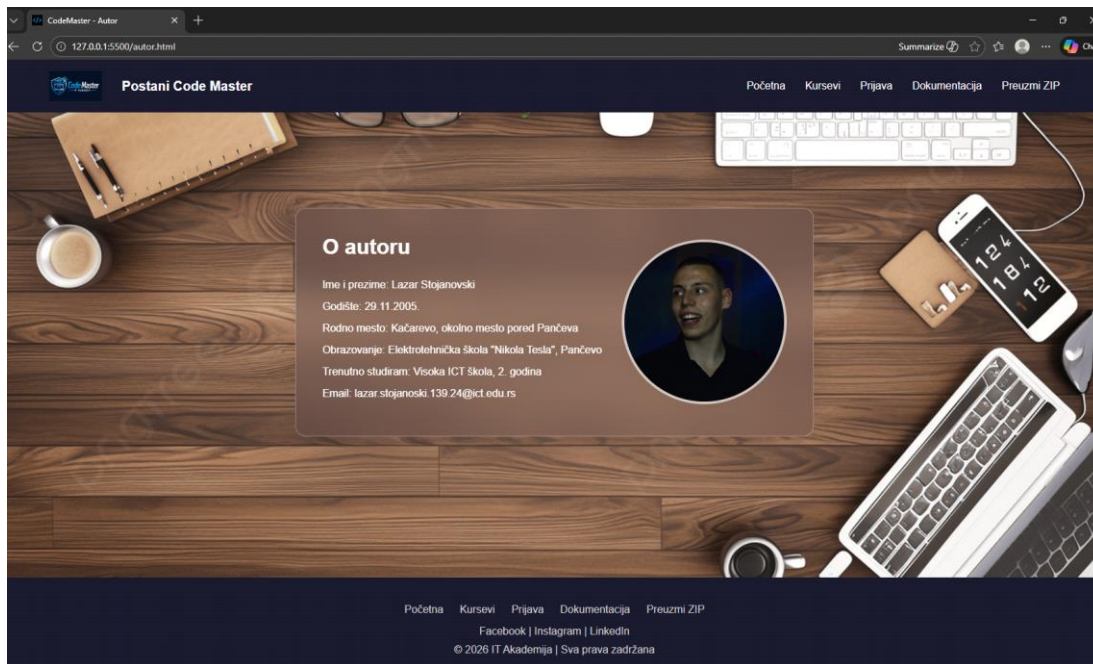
CodeMaster - Autor
127.0.0.1:5500/autor.html
Summarize

Postani Code Master
Početna Kursevi Prijava Dokumentacija Preuzmi ZIP

O autoru

Ime i prezime: Lazar Stojanovski

Godište: 29.11.2005.

Rodno mesto: Kačarevo, okolno mesto pored Pančeva

Obrazovanje: Elektrotehnička škola "Nikola Tesla", Pančevo

Trenutno studiram: Visoka ICT škola, 2. godina

Email: lazar.stojanoski.139.24@ict.edu.rs

Početna Kursevi Prijava Dokumentacija Preuzmi ZIP
Facebook | Instagram | LinkedIn
© 2026 IT Akademija | Sva prava zadržana